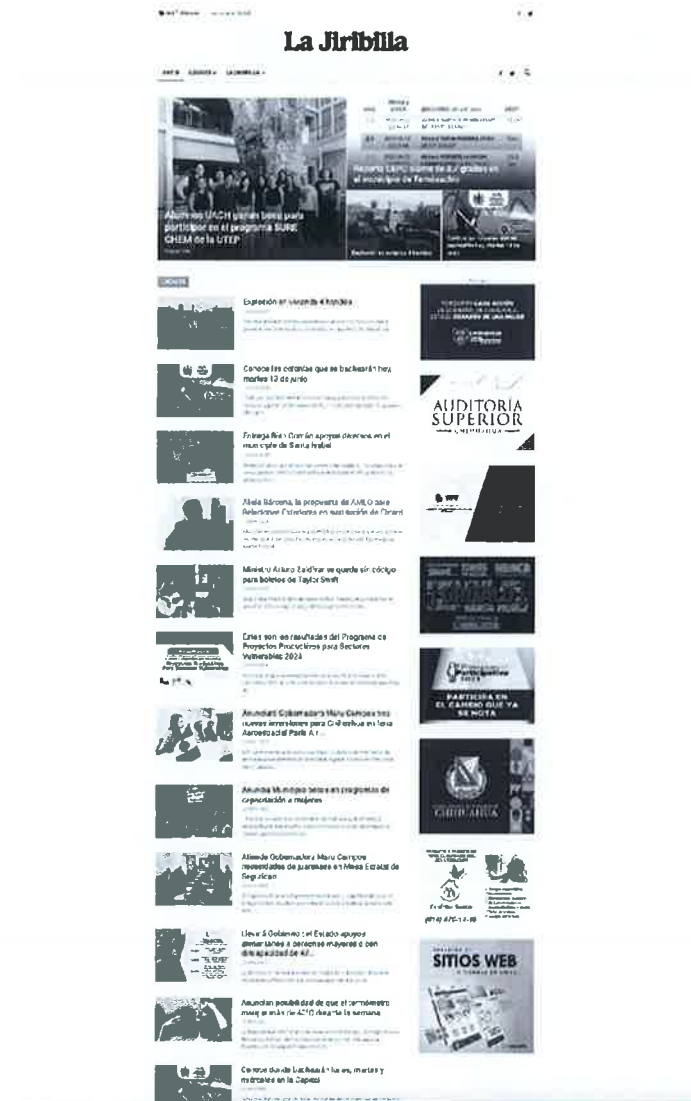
La Jiribilla

INICIO LOCALES LA JIRIBILLA

Alumnos UACH ganan beca para participar en el programa SURE CHEM de la UTEP

Reporta CEPC sismo de 3.1 grados en el municipio de Temósachic

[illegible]

LOCALES

Explosión en Avenida Ahorcado

Conoce las colonias que se bachearán hoy martes 13 de junio

Entrega Bren Corrán apoyos diversos en el municipio de Santa Isabel

Alicia Bárcena, la propuesta de AMLO para Relaciones Exteriores en sustitución de Ebrard

Ministro Arturo Zaldívar se queda sin código para boletos de Taylor Swift

Estos son los resultados del Programa de Proyectos Productivos para Sectores Vulnerables 2023

Anuncia Gobernadora Maru Campos tres nuevas inversiones para Chihuahua en feria Aeroespacial Paris A...

Anuncia Municipio becas en programas de capacitación a mujeres

Atiende Gobernadora Maru Campos necesidades de juarenses en Mesa Estatal de Seguridad

Lleva Gobierno del Estado apoyos alimentarios a personas mayores y con discapacidad de Ni...

Anuncian posibilidad de que el termómetro marque más de 42°C durante la semana

Conoce dónde bachearán hoy lunes, martes y miércoles en la Capital

AUDITORÍA SUPERIOR

PARTICIPA EN EL CAMBIO QUE YA SE NOTA

CHIHUAHUA

(614) 470-13-18

SITIOS WEB